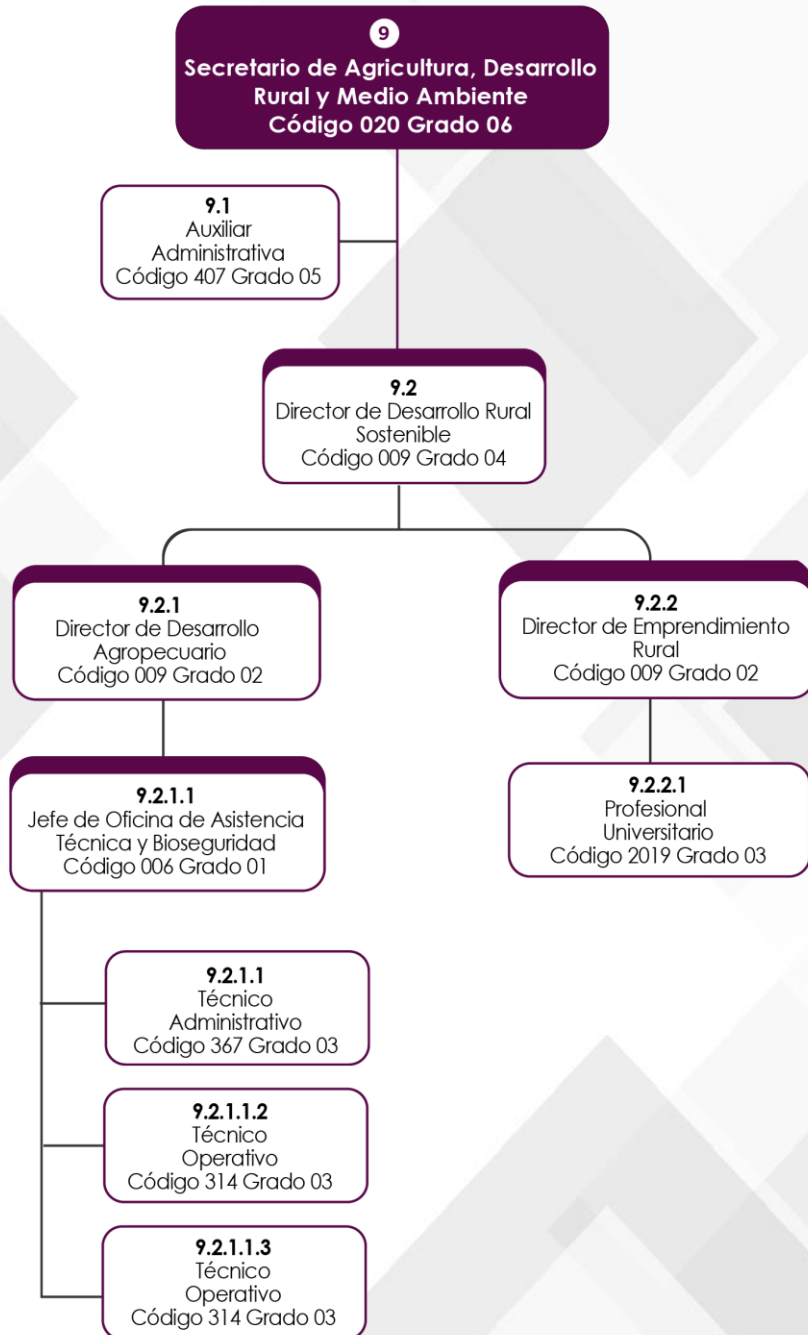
9
Secretario de Agricultura, Desarrollo Rural y Medio Ambiente
Código 020 Grado 06

9.1
Auxiliar Administrativa
Código 407 Grado 05

9.2
Director de Desarrollo Rural Sostenible
Código 009 Grado 04

9.2.1
Director de Desarrollo Agropecuario
Código 009 Grado 02

9.2.2
Director de Emprendimiento Rural
Código 009 Grado 02

9.2.1.1
Jefe de Oficina de Asistencia Técnica y Bioseguridad
Código 006 Grado 01

9.2.2.1
Profesional Universitario
Código 2019 Grado 03

9.2.1.1
Técnico Administrativo
Código 367 Grado 03

9.2.1.1.2
Técnico Operativo
Código 314 Grado 03

9.2.1.1.3
Técnico Operativo
Código 314 Grado 03